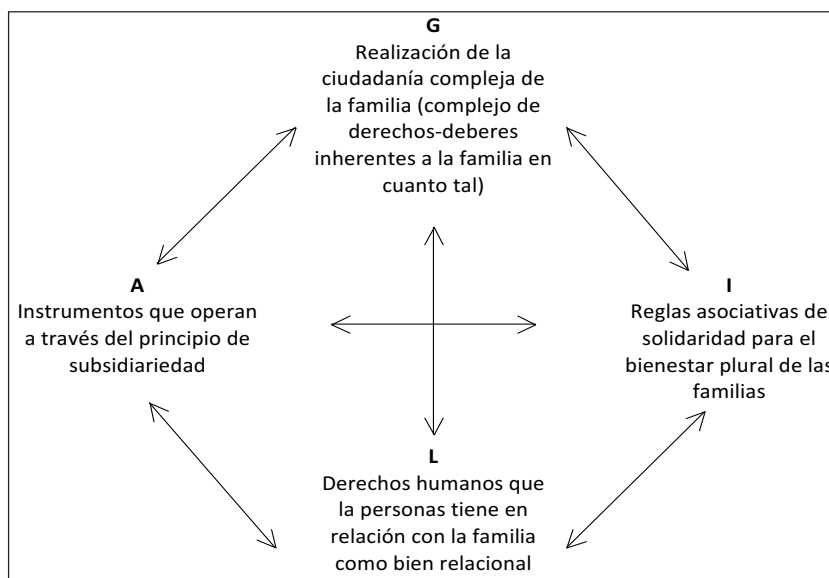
G
Realización de la ciudadanía compleja de la familia (complejo de derechos-deberes inherentes a la familia en cuanto tal)

A
Instrumentos que operan a través del principio de subsidiariedad

I
Reglas asociativas de solidaridad para el bienestar plural de las familias

L
Derechos humanos que la personas tiene en relación con la familia como bien relacional